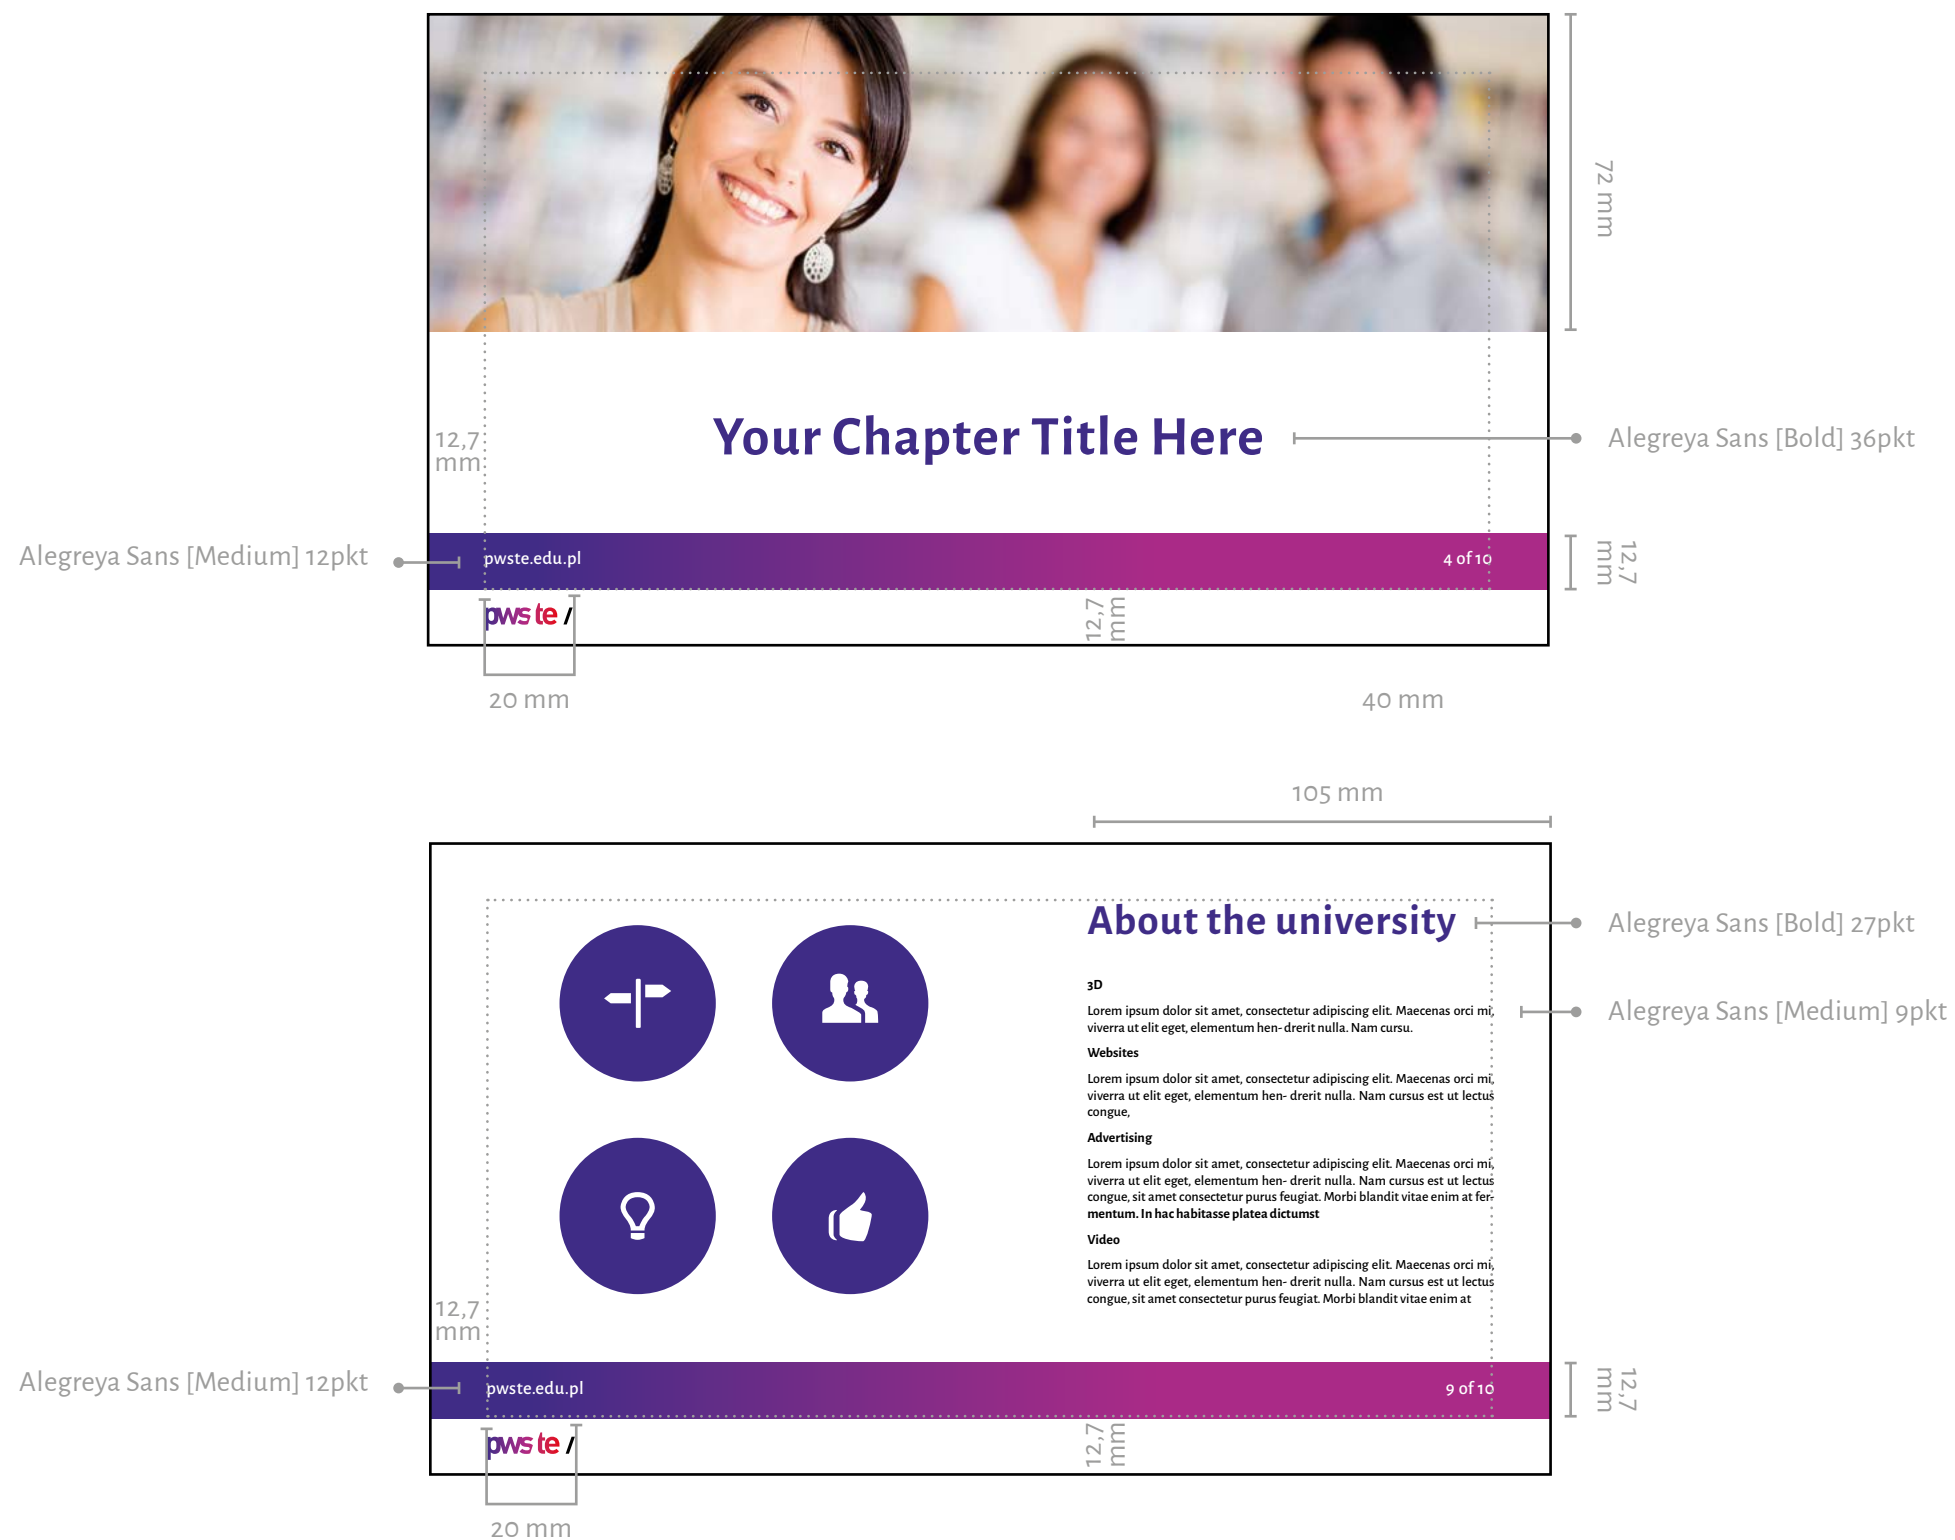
72 mm

Your Chapter Title Here

Alegreya Sans [Bold] 36pkt

12,7 mm

Alegreya Sans [Medium] 12pkt

pwste.edu.pl

4 of 10

12,7 mm

pwste /

12,7 mm

20 mm

40 mm

105 mm

About the university

Alegreya Sans [Bold] 27pkt

3D

Lorem ipsum dolor sit amet, consectetur adipiscing elit. Maecenas orci mi, viverra ut elit eget, elementum hen- drerit nulla. Nam cursu.

Alegreya Sans [Medium] 9pkt

Websites

Lorem ipsum dolor sit amet, consectetur adipiscing elit. Maecenas orci mi, viverra ut elit eget, elementum hen- drerit nulla. Nam cursus est ut lectus congue,

Advertising

Lorem ipsum dolor sit amet, consectetur adipiscing elit. Maecenas orci mi, viverra ut elit eget, elementum hen- drerit nulla. Nam cursus est ut lectus congue, sit amet consectetur purus feugiat. Morbi blandit vitae enim at fermentum. In hac habitasse platea dictumst

Video

Lorem ipsum dolor sit amet, consectetur adipiscing elit. Maecenas orci mi, viverra ut elit eget, elementum hen- drerit nulla. Nam cursus est ut lectus congue, sit amet consectetur purus feugiat. Morbi blandit vitae enim at

12,7 mm

Alegreya Sans [Medium] 12pkt

pwste.edu.pl

9 of 10

12,7 mm

pwste /

12,7 mm

20 mm